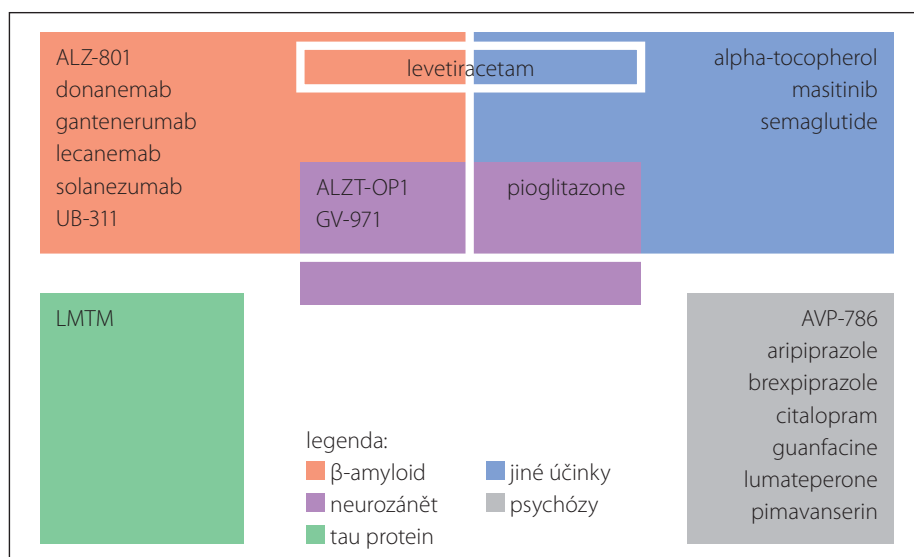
ALZ-801
donanemab
gantenerumab
lecanemab
solanezumab
UB-311

levetiracetam

alpha-tocopherol
masitinib
semaglutide

ALZT-OP1
GV-971

pioglitazone

LMTM

AVP-786
aripiprazole
brexpiprazole
citalopram
guanfacine
lumateperone
pimavanserin

legenda:
β-amyloid
neurozánět
tau protein
jiné účinky
psychózy